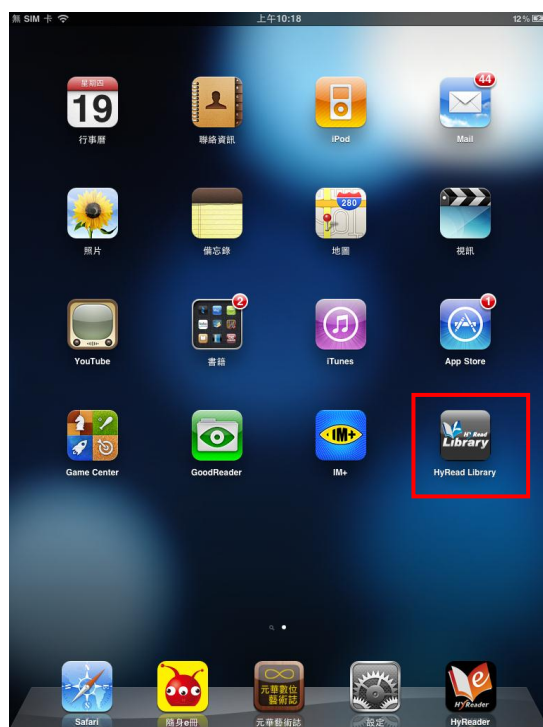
無 SIM 卡 上午10:18 12%

星期四
19
行事曆

聯絡資訊

iPod

44
Mail

照片

備忘錄

280
地圖

視訊

YouTube

2
書籍

iTunes

1
App Store

Game Center

GoodReader

IM+
IM+

HyRead Library
HyRead Library

Safari

隨身e冊

元華數位藝術
元華藝術誌

設定

HyReader
HyReader